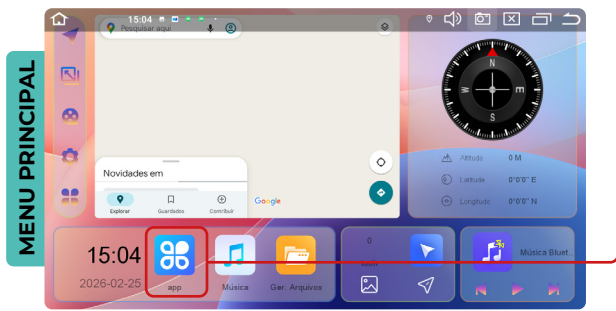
MENU PRINCIPAL

15:04

Pesquisar aqui

Novidades em

Explorar
Guardados
Contribuir

Google

N
E
S
W

Altitude 0 M
Latitude 0°0'0" E
Longitude 0°0'0" N

15:04
2026-02-25

app
Música
Ger. Arquivos

0

Música Bluet